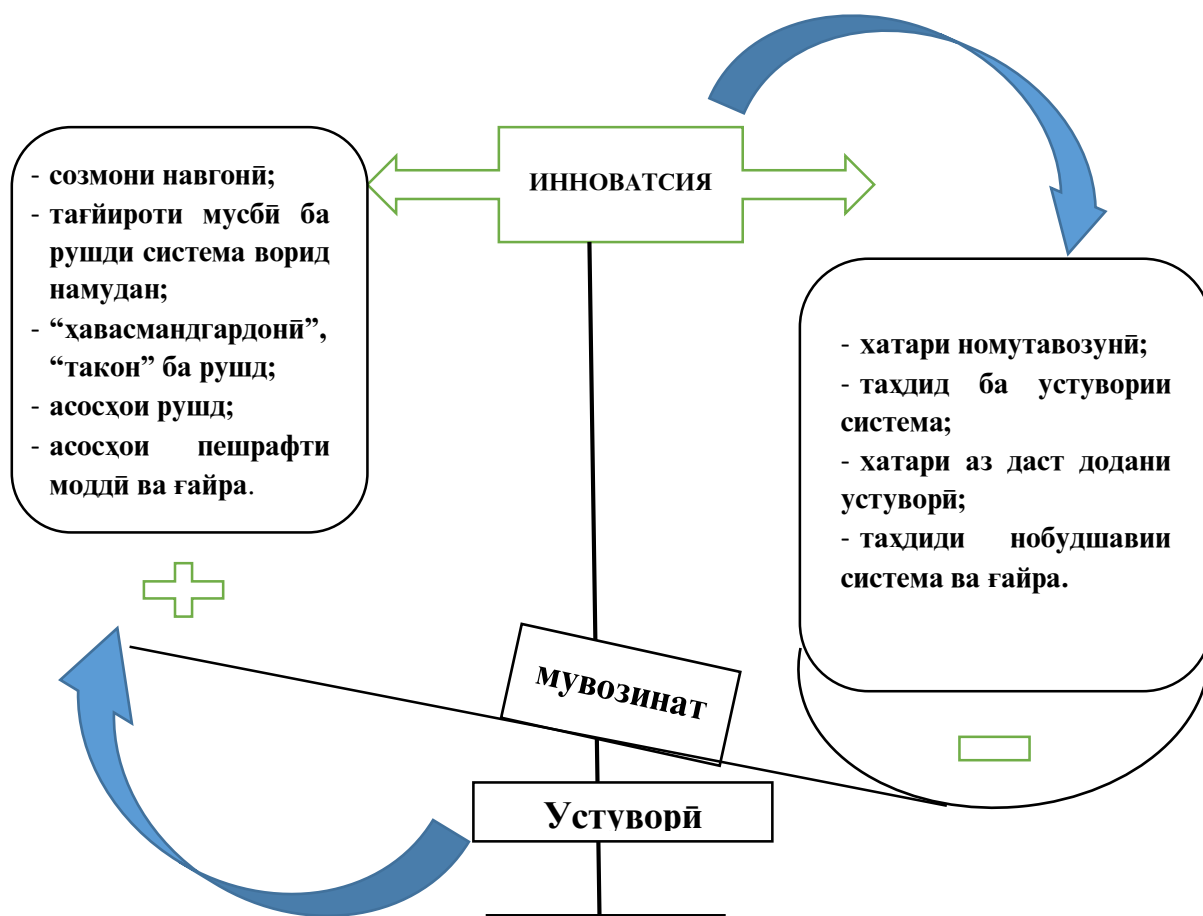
ИННОВАТСИЯ

- созмони навгонӣ;
- тағйироти мусбӣ ба рушди система ворид намудан;
- “ҳавасмандгардонӣ”, “такон” ба рушд;
- асосҳои рушд;
- асосҳои пешрафти моддӣ ва ғайра.

- хатари номутавозунӣ;
- таҳдид ба устувории система;
- хатари аз даст додани устуворӣ;
- таҳдиди нобудшавии система ва ғайра.

мувозинат

Устуворӣ